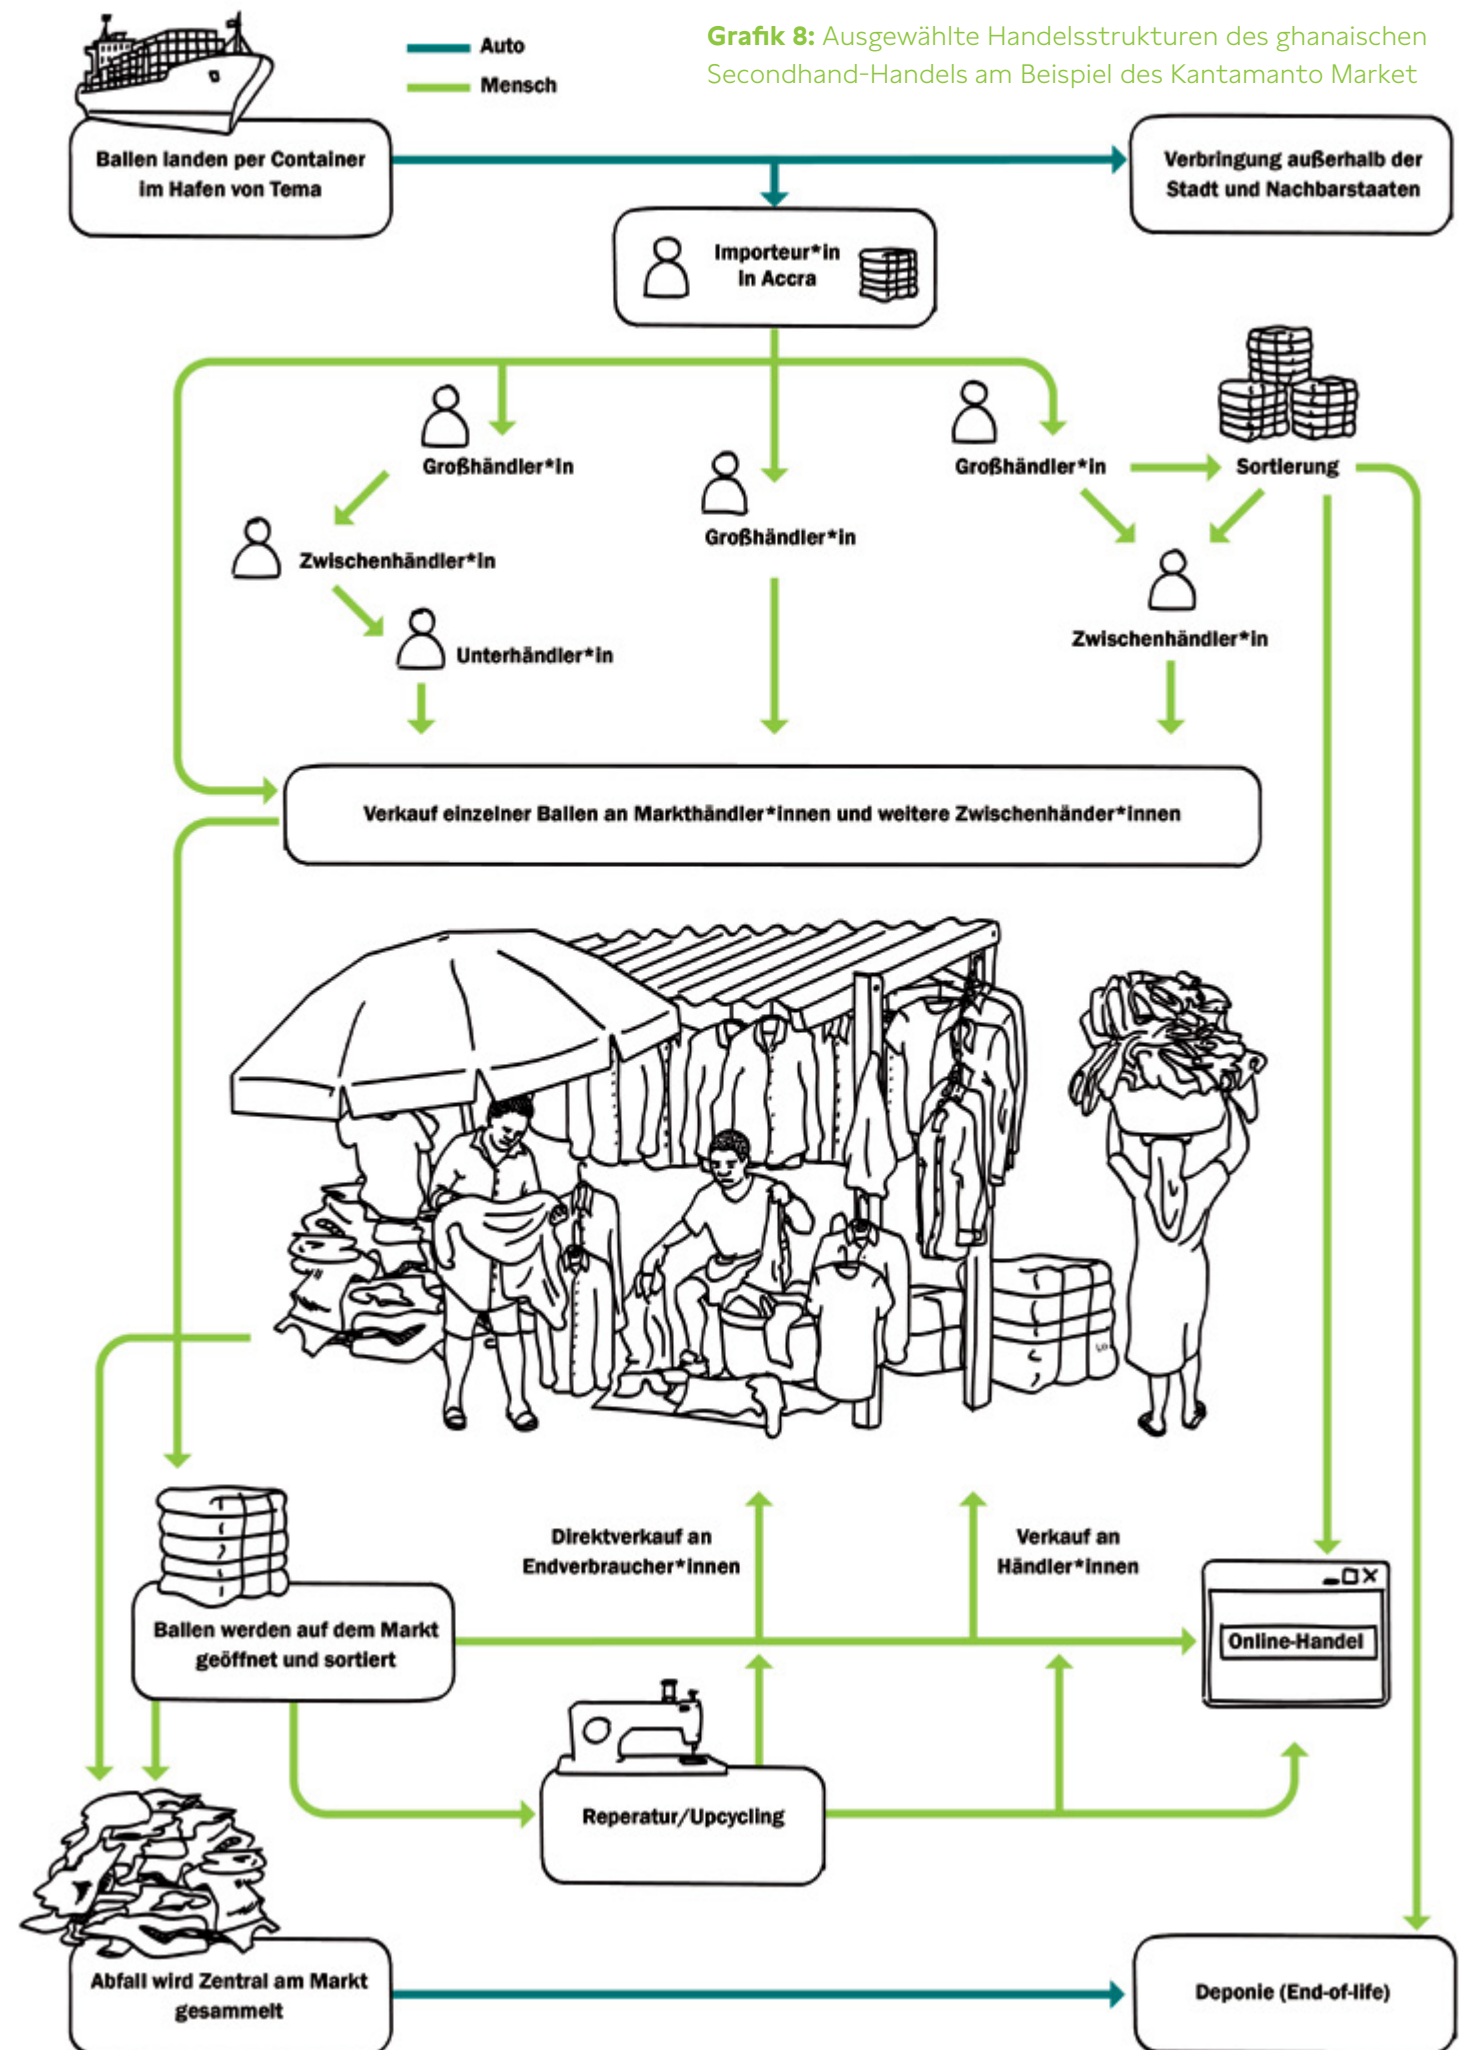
Auto
Mensch

**Grafik 8:** Ausgewählte Handelsstrukturen des ghanaischen Secondhand-Handels am Beispiel des Kantamanto Market

Ballen landen per Container im Hafen von Tema

Verbringung außerhalb der Stadt und Nachbarstaaten

Importeur*in in Accra

Großhändler*in

Großhändler*in

Sortierung

Zwischenhändler*in

Großhändler*in

Unterhändler*in

Zwischenhändler*in

Verkauf einzelner Ballen an Markthändler*innen und weitere Zwischenhänder*innen

Direktverkauf an Endverbraucher*innen

Verkauf an Händler*innen

Ballen werden auf dem Markt geöffnet und sortiert

Online-Handel

Reperatur/Upcycling

Abfall wird Zentral am Markt gesammelt

Deponie (End-of-life)